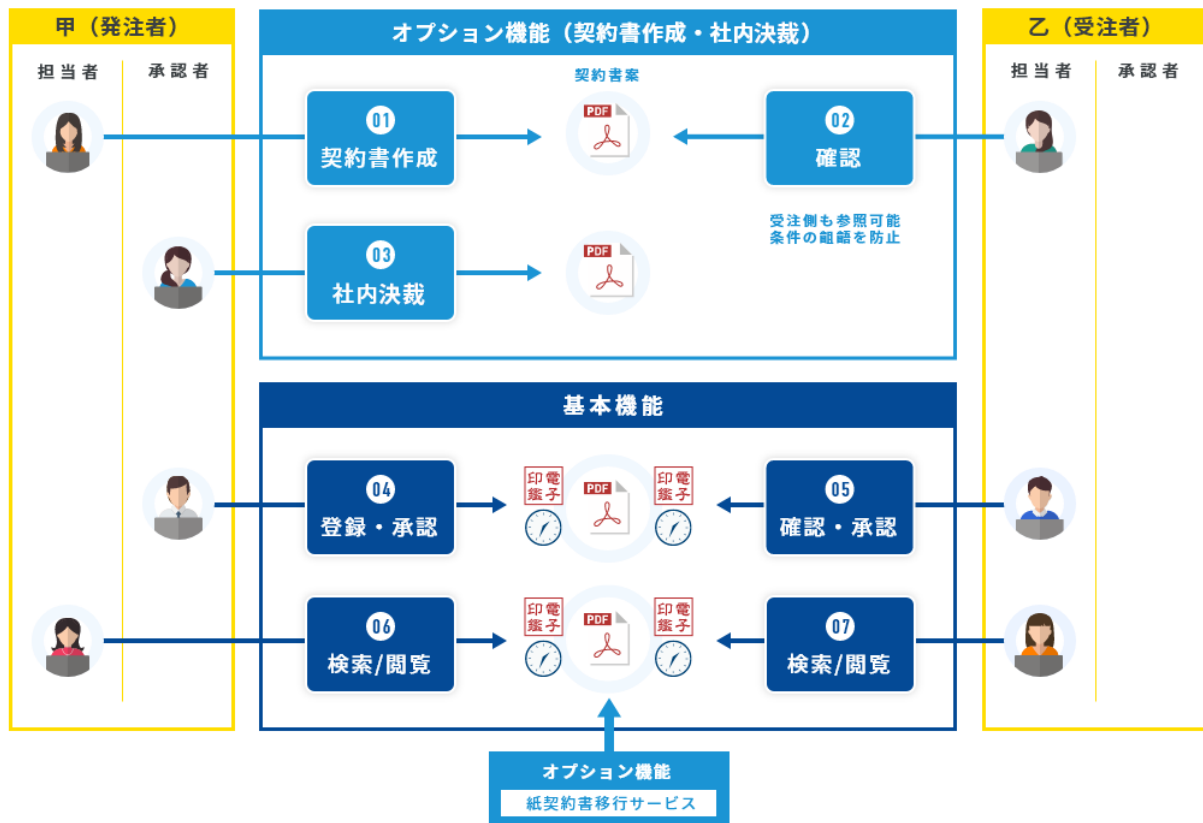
甲（発注者）

担当者

承認者

オプション機能（契約書作成・社内決裁）

契約書案

01
契約書作成

PDF

02
確認

受注側も参照可能
条件の齟齬を防止

03
社内決裁

PDF

乙（受注者）

担当者

承認者

基本機能

04
登録・承認

印鑑
電子

PDF

印鑑
電子

05
確認・承認

06
検索/閲覧

印鑑
電子

PDF

印鑑
電子

07
検索/閲覧

オプション機能
紙契約書移行サービス